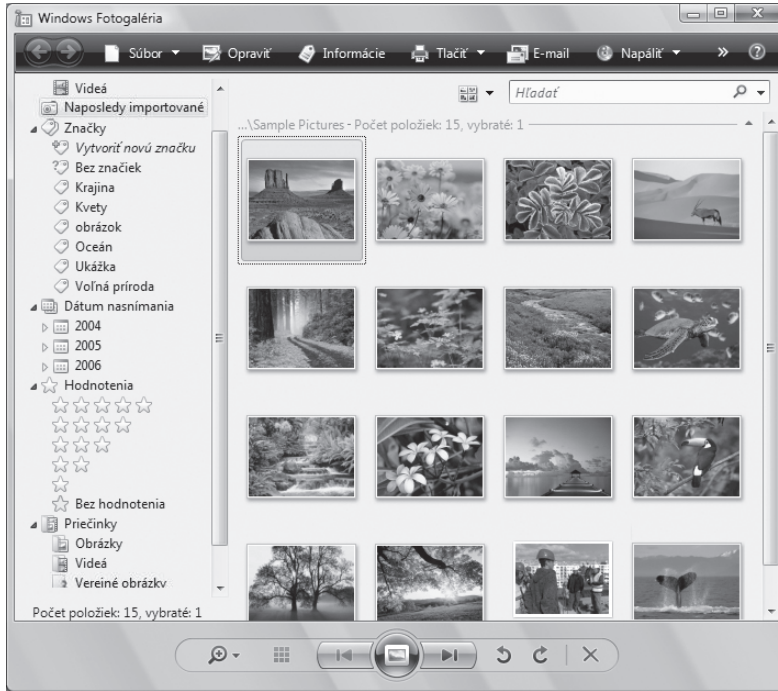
Windows Fotogaléria

Súbor ▾ Opraviť Informácie Tlačiť ▾ E-mail Napáliť ▾ » ?

Videá
Naposledy importované
Značky
Vytvoriť novú značku
Bez značiek
Krajina
Kvety
obrázok
Oceán
Ukážka
Voľná príroda
Dátum nasnímania
2004
2005
2006
Hodnotenia
Bez hodnotenia
Priečinky
Obrázky
Videá
Verejné obrázky

Počet položiek: 15, vybraté: 1

Hľadať

...\Sample Pictures - Počet položiek: 15, vybraté: 1